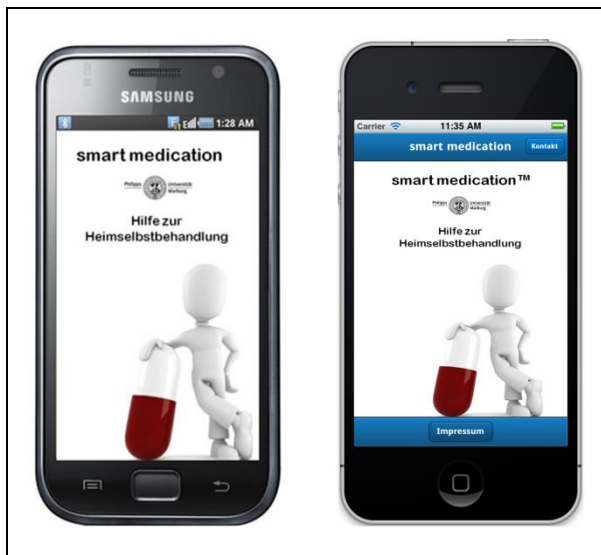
SAMSUNG

1:28 AM

smart medication

Philipps Universität Marburg

Hilfe zur Heimselbstbehandlung

Carrier

11:35 AM

smart medication

Kontakt

smart medication™

Philipps Universität Marburg

Hilfe zur Heimselbstbehandlung

Impressum